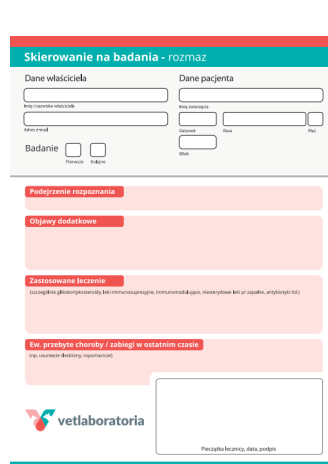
Skierowanie na badania - rozmaz

Dane właściciela

Imię i nazwisko właściciela

Adres e-mail

Badanie

Pierwsze Kolejne

Dane pacjenta

Imię zwierzęcia

Gatunek Rasa Płeć

Wiek

Podejrzenie rozpoznania

Objawy dodatkowe

Zastosowane leczenie

(szczególnie glikokortykosteroidy, leki immunosupresyjne, immunomodulujące, niesteroidowe leki p/ zapalne, antybiotyki itd.)

Ew. przebyte choroby / zabiegi w ostatnim czasie

(np. usunięcie śledziony, nowotworów)

vetlaboratoria

Pieczątka lecznicy, data, podpis